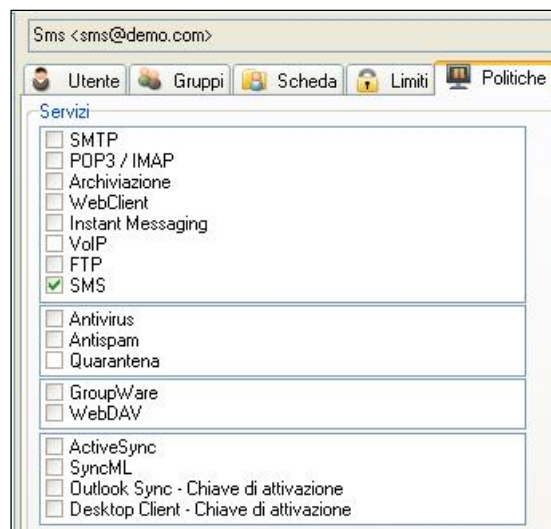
Sms <sms@demo.com>

Utente
Gruppi
Scheda
Limiti
Politiche

Servizi

SMTP
POP3 / IMAP
Archiviazione
WebClient
Instant Messaging
VoIP
FTP
SMS

Antivirus
Antispam
Quarantena

GroupWare
WebDAV

ActiveSync
SyncML
Outlook Sync - Chiave di attivazione
Desktop Client - Chiave di attivazione